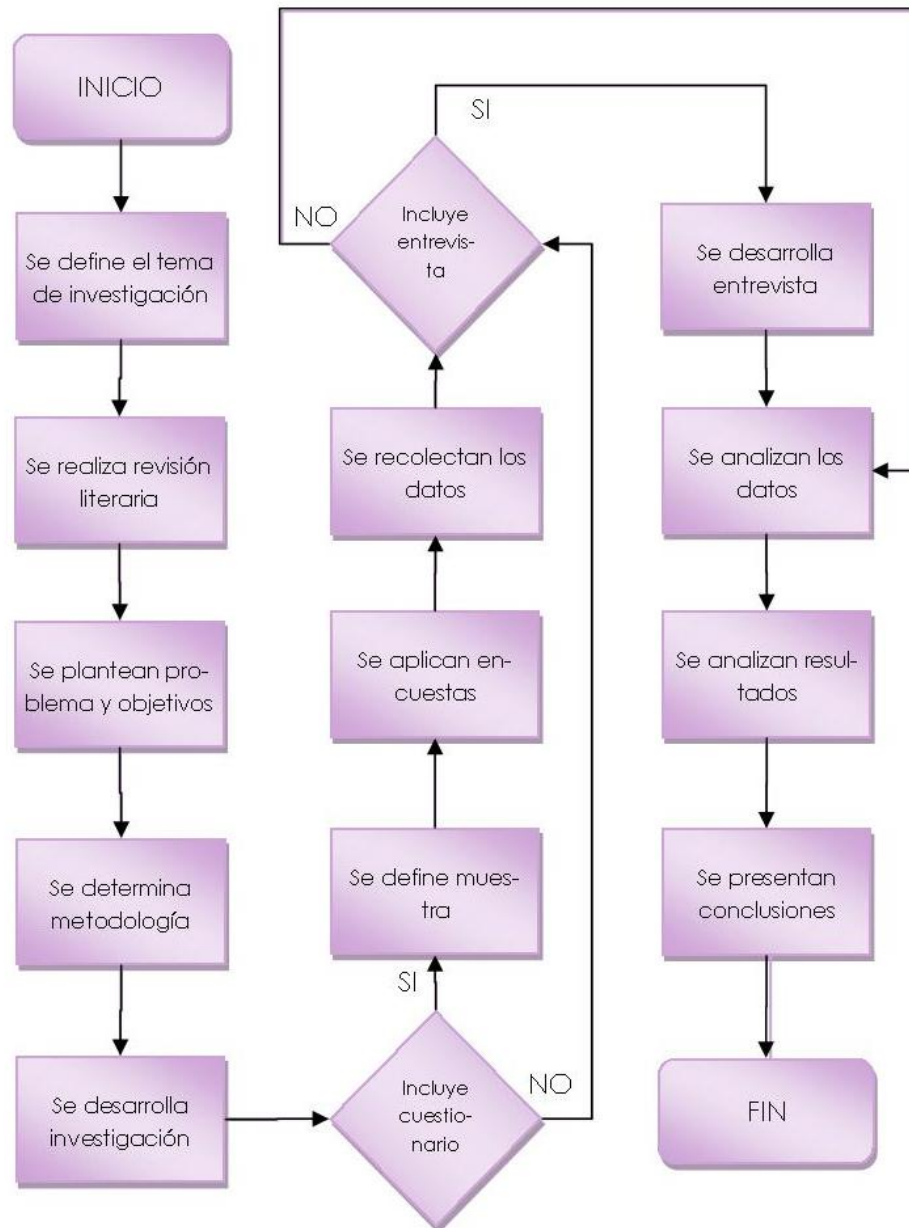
INICIO

Se define el tema de investigación

Se realiza revisión literaria

Se plantean problema y objetivos

Se determina metodología

Se desarrolla investigación

Incluye cuestionario

SI

NO

Se define muestra

Se aplican encuestas

Se recolectan los datos

Incluye entrevista

SI

NO

Se desarrolla entrevista

Se analizan los datos

Se analizan resultados

Se presentan conclusiones

FIN